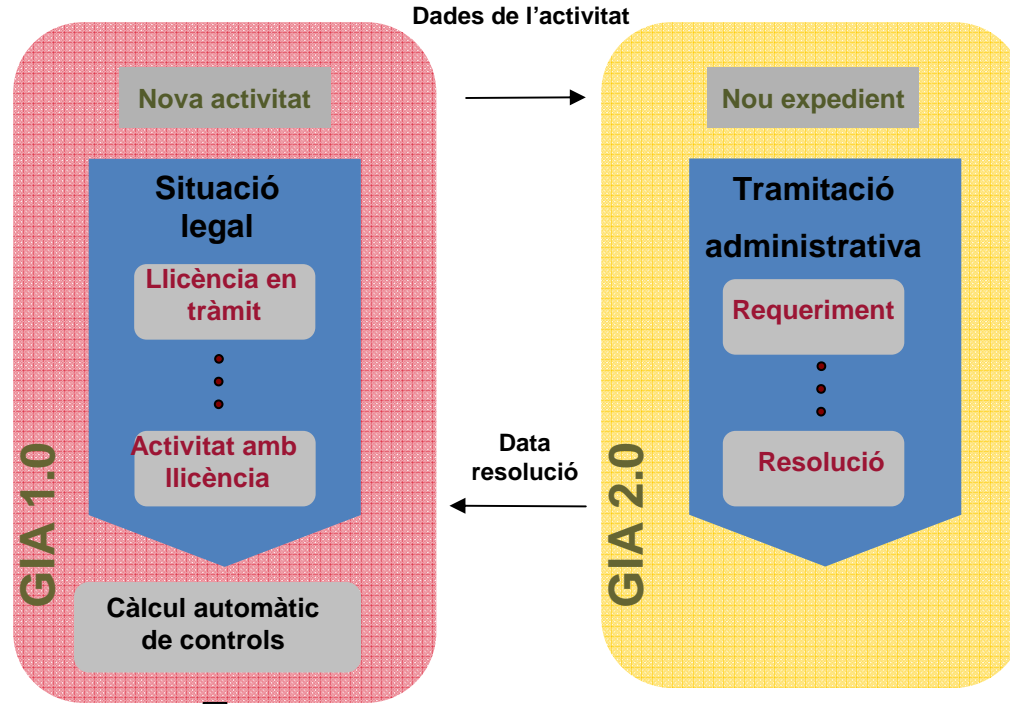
Dades de l'activitat

GIA 1.0

Nova activitat

Situació legal

Llicència en tràmit

Activitat amb llicència

Càlcul automàtic de controls

GIA 2.0

Nou expedient

Tramitació administrativa

Requeriment

Resolució

Data resolució